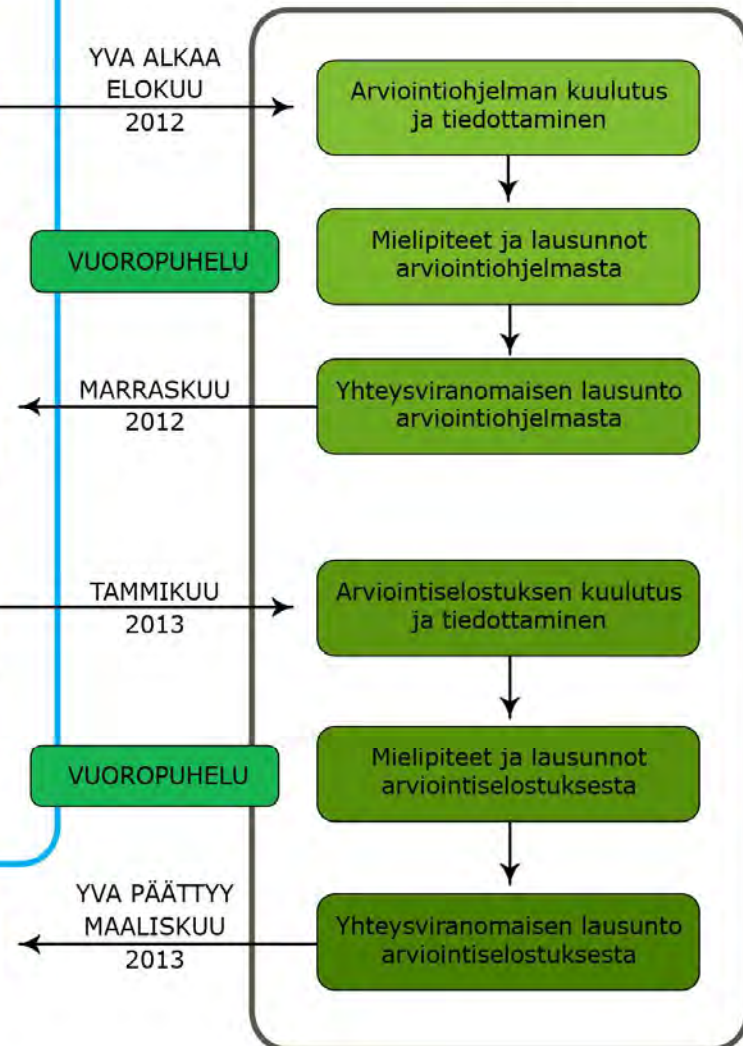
YVA ALKAA ELOKUU 2012

Arviointiohjelman kuulutus ja tiedottaminen

VUOROPUHELU

Mielipiteet ja lausunnot arviointiohjelmasta

MARRASKUU 2012

Yhteysviranomaisen lausunto arviointiohjelmasta

TAMMIKUU 2013

Arviointiselostuksen kuulutus ja tiedottaminen

VUOROPUHELU

Mielipiteet ja lausunnot arviointiselostuksesta

YVA PÄÄTTYY MAALISKUU 2013

Yhteysviranomaisen lausunto arviointiselostuksesta